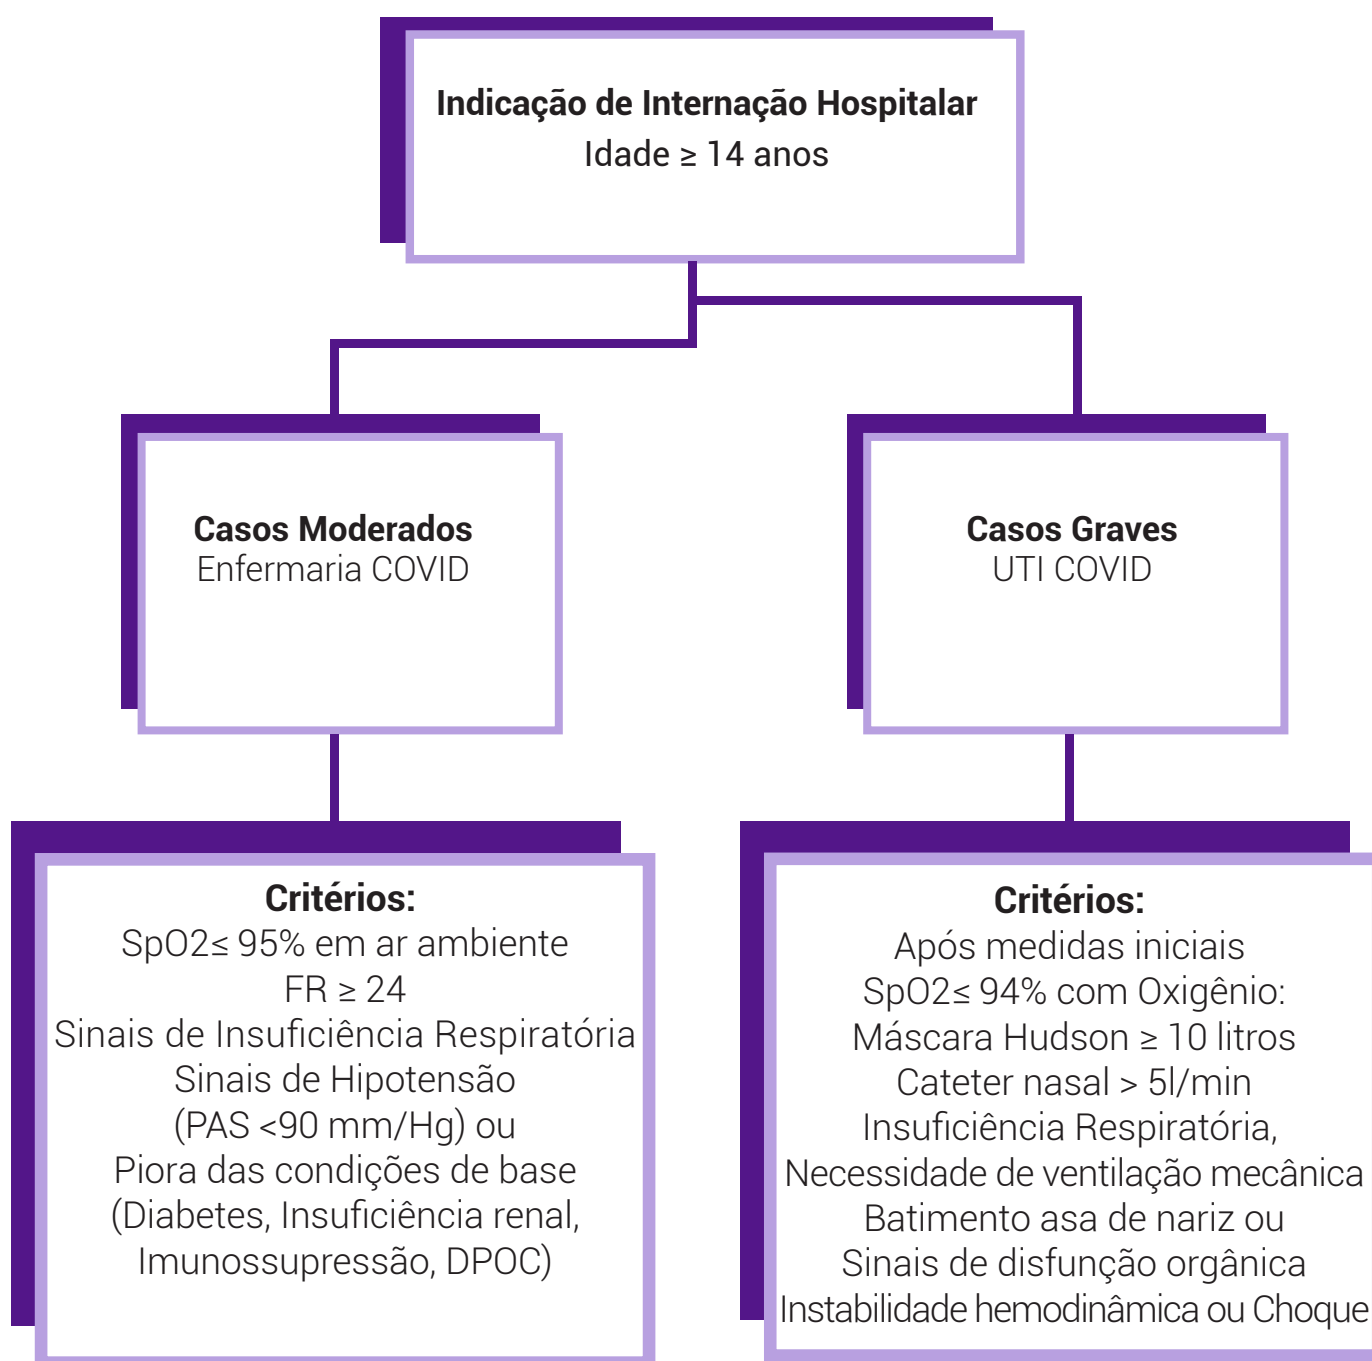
**Indicação de Internação Hospitalar**
Idade ≥ 14 anos

**Casos Moderados**
Enfermaria COVID

**Casos Graves**
UTI COVID

**Critérios:**
SpO2≤ 95% em ar ambiente
FR ≥ 24
Sinais de Insuficiência Respiratória
Sinais de Hipotensão
(PAS <90 mm/Hg) ou
Piora das condições de base
(Diabetes, Insuficiência renal,
Imunossupressão, DPOC)

**Critérios:**
Após medidas iniciais
SpO2≤ 94% com Oxigênio:
Máscara Hudson ≥ 10 litros
Cateter nasal > 5l/min
Insuficiência Respiratória,
Necessidade de ventilação mecânica
Batimento asa de nariz ou
Sinais de disfunção orgânica
Instabilidade hemodinâmica ou Choque